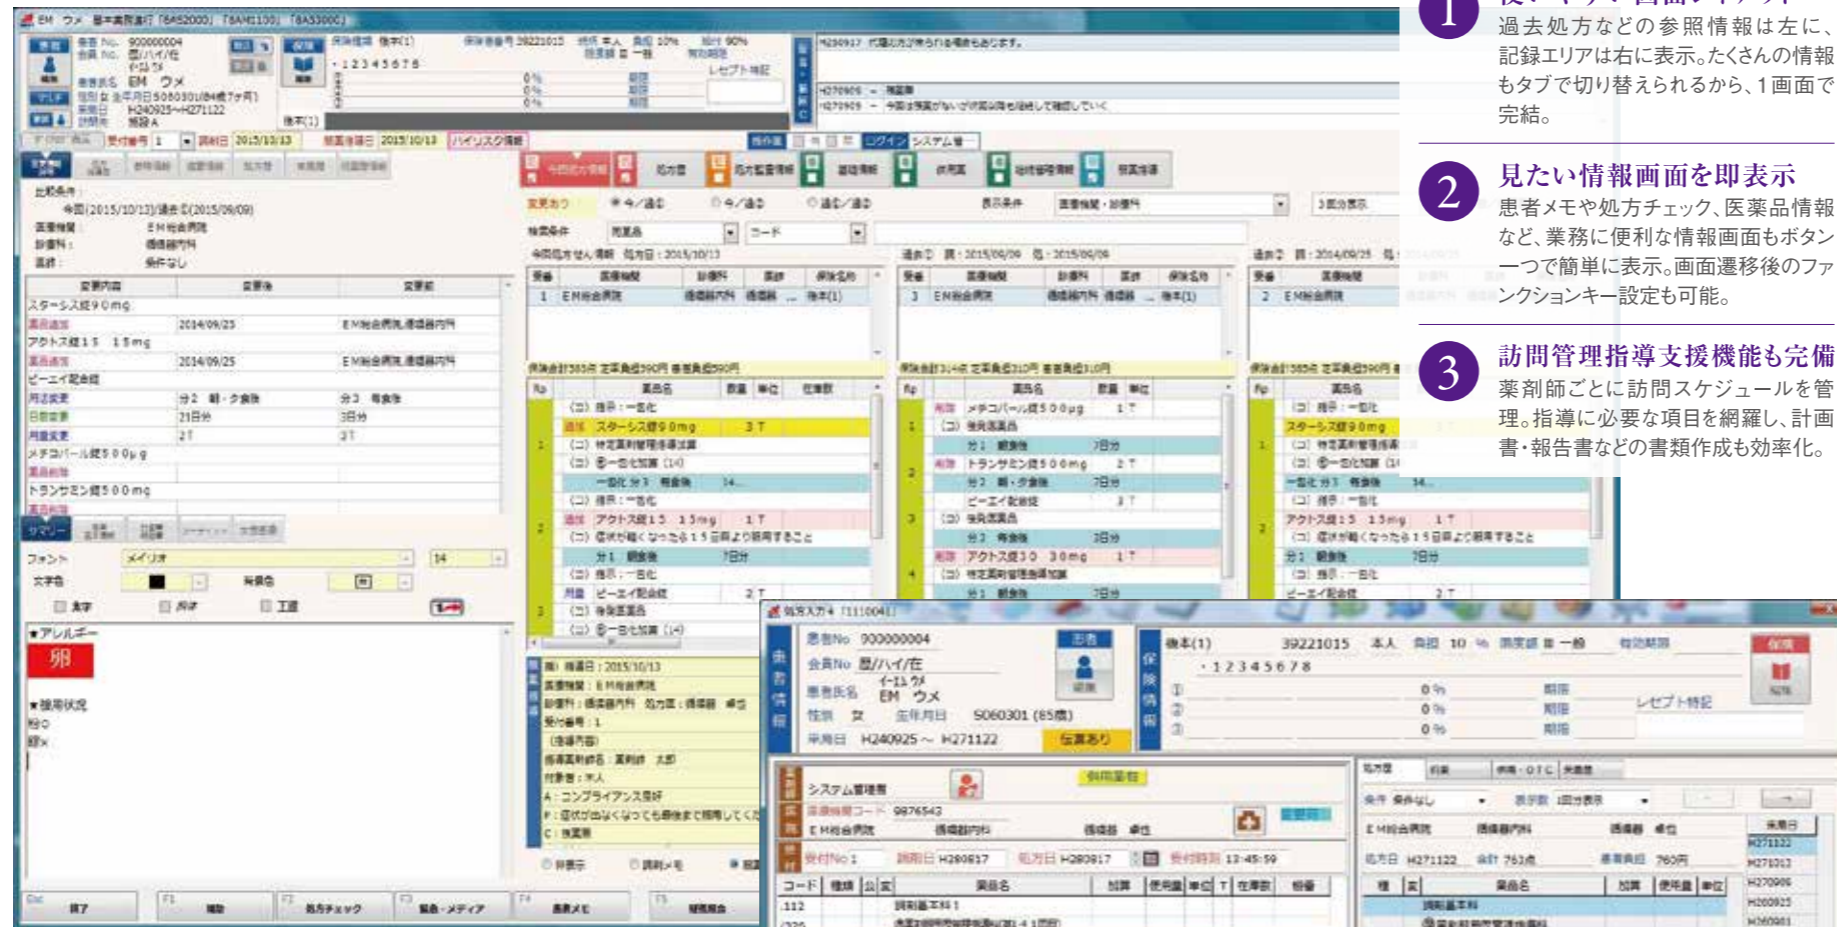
1
過去処方などの参照情報は左に、記録エリアは右に表示。たくさんの情報もタブで切り替えられるから、1画面で完結。

2
見たい情報画面を即表示
患者メモや処方チェック、医薬品情報など、業務に便利な情報画面もボタン一つで簡単に表示。画面遷移後のファンクションキー設定も可能。

3
訪問管理指導支援機能も完備
薬剤師ごとに訪問スケジュールを管理。指導に必要な項目を網羅し、計画書・報告書などの書類作成も効率化。

EM ウメ
患者No 900000004
会員No 思/ハイ/在
患者氏名 EM ウメ
性別 女 生年月日 S060301 (85歳)
来局日 H240925～H271122
伝票あり
後本(1) 39221015 本人 負担 10 %
・12345678
0 %
0 %
0 %
期限
期限
期限
レセプト特記
システム管理者
9976543
EM総合病院 循環器内科
受付No 1 調剤日 H280817 処方日 H280817 受付時刻 13:45:59
コード 種類 品名
調剤基本料1
★アレルギー
卵
★服用状況
スターシス錠90mg
アクトス錠15 15mg
ビーエイ配合錠
メチコバール錠500μg
トランサミン錠500mg
フォント メイリオ 14
文字色 背景色
太字 斜体 下線
終了 補助 処方チェック 緊急・メディア 患者メモ